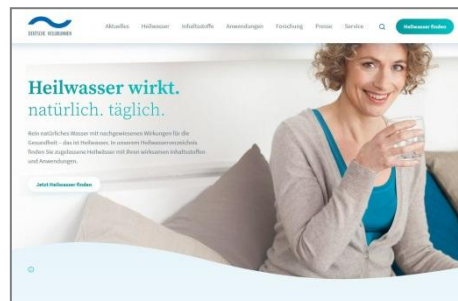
DEUTSCHE HEILBRUNNEN

Aktuelles Heilwasser Inhaltsstoffe Anwendungen Forschung Presse Service Heilwasser finden

Heilwasser wirkt.
natürlich. täglich.

Rein natürliches Wasser mit nachgewiesenen Wirkungen für die Gesundheit – das ist Heilwasser. In unserem Heilwasserverzeichnis finden Sie zugelassene Heilwässer mit ihren wirksamen Inhaltsstoffen und Anwendungen.

Jetzt Heilwasser finden